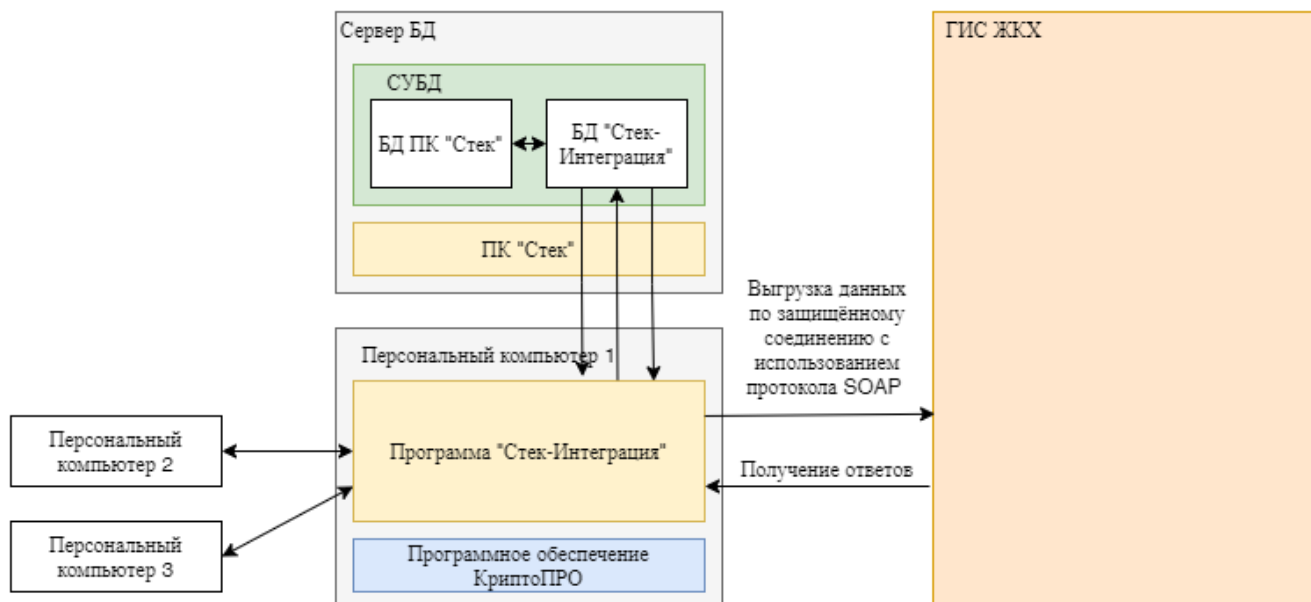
Сервер БД

СУБД

БД ПК "Стек"

БД "Стек-Интеграция"

ПК "Стек"

ГИС ЖКХ

Выгрузка данных по защищённому соединению с использованием протокола SOAP

Персональный компьютер 1

Персональный компьютер 2

Программа "Стек-Интеграция"

Получение ответов

Персональный компьютер 3

Программное обеспечение КриптоПРО